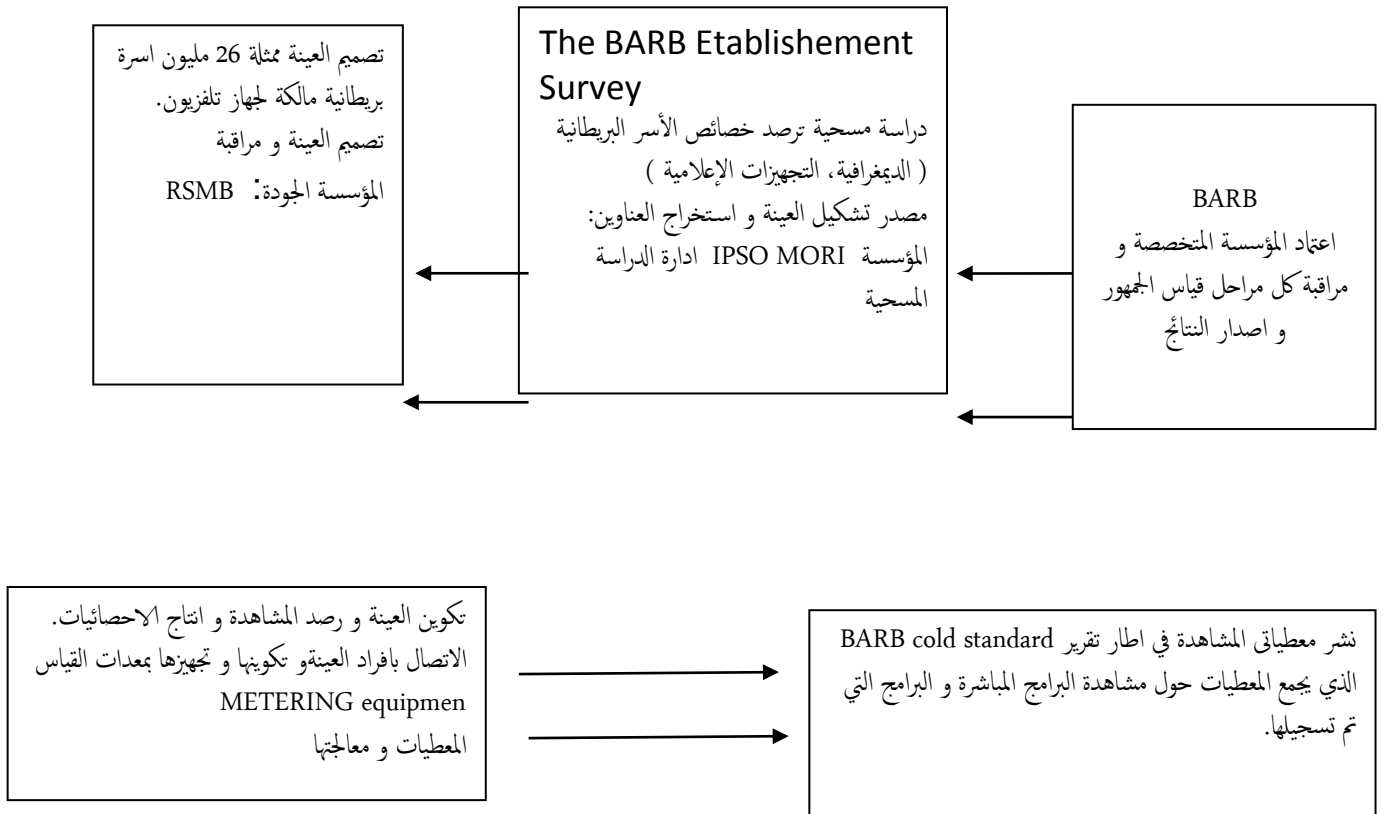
BARB
اعتماد المؤسسة المتخصصة و مراقبة كل مراحل قياس الجمهور و اصدار النتائج

The BARB Etablishement Survey
دراسة مسحية ترصد خصائص الأسر البريطانية ( الديمغرافية، التجهيزات الإعلامية )
مصدر تشكيل العينة و استخراج العناوين:
المؤسسة IPSO MORI ادارة الدراسة المسحية

تصميم العينة ممثلة 26 مليون اسرة بريطانية مالكة لجهاز تلفزيون.
تصميم العينة و مراقبة
المؤسسة الجودة: RSMB

تكوين العينة و رصد المشاهدة و انتاج الاحصائيات.
الاتصال بافراد العينةو تكوينها و تجهيزها بمعدات القياس METERING equipmen
المعطيات و معالجتها

نشر معطياتى المشاهدة في اطار تقرير BARB cold standard الذي يجمع المعطيات حول مشاهدة البرامج المباشرة و البرامج التي تم تسجيلها.